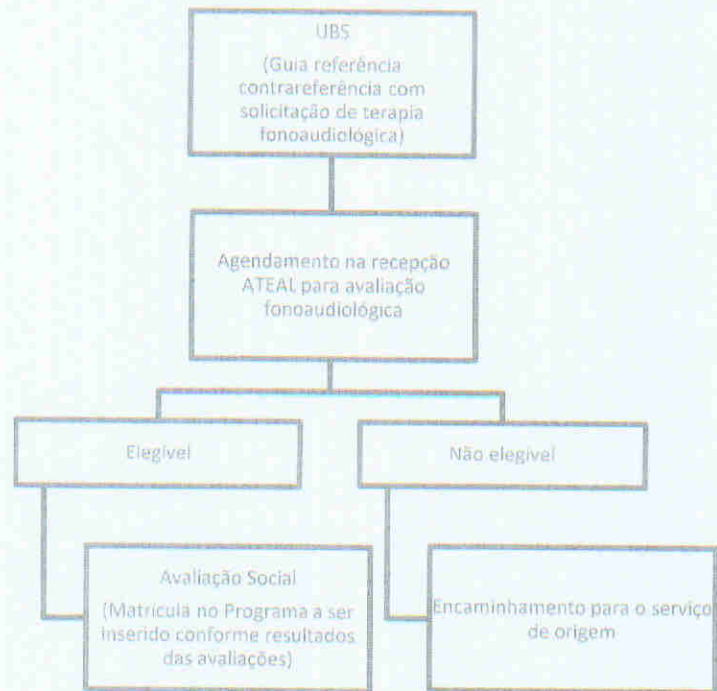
UBS
(Guia referência contrareferência com solicitação de terapia fonoaudiológica)

Agendamento na recepção ATEAL para avaliação fonoaudiológica

Elegivel

Não elegivel

Avaliação Social
(Matricula no Programa a ser inserido conforme resultados das avaliações)

Encaminhamento para o serviço de origem